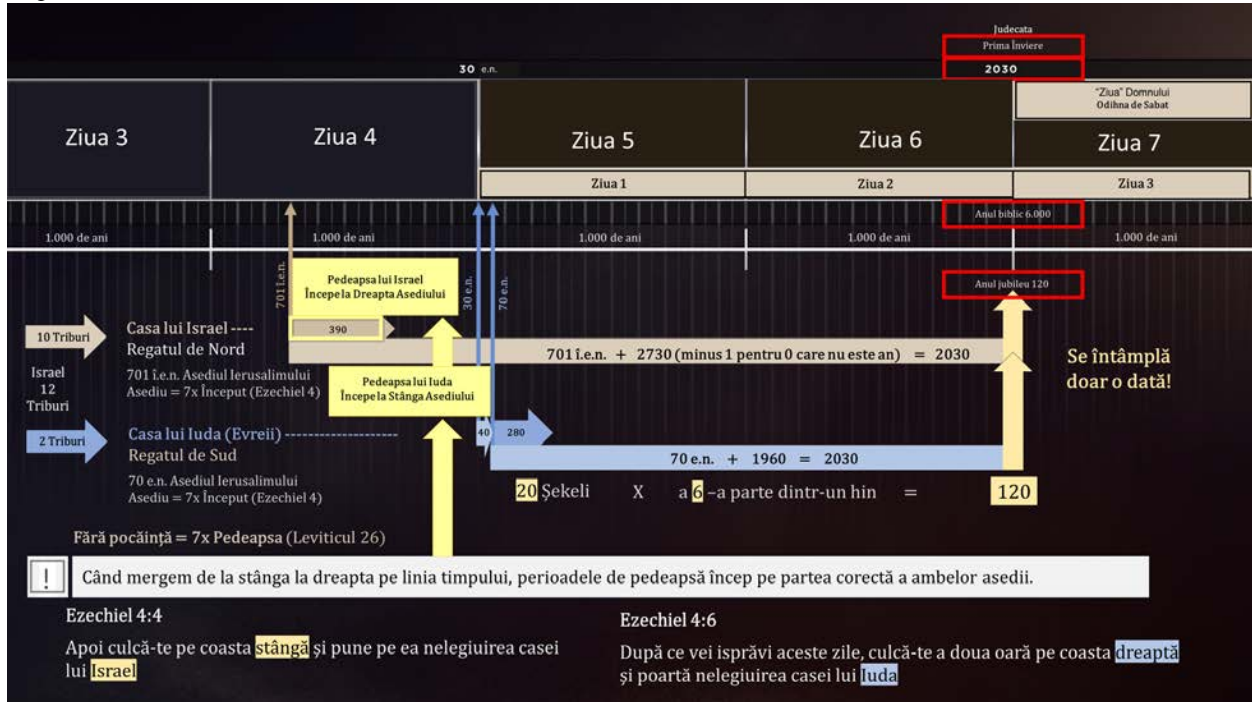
Judecata
Prima Înviere
30 e.n.
2030

"Ziua" Domnului
Odihna de Sabat

Ziua 3
Ziua 4
Ziua 5
Ziua 6
Ziua 7
Ziua 1
Ziua 2
Ziua 3

Anul biblic 6.000

1.000 de ani
1.000 de ani
1.000 de ani
1.000 de ani
1.000 de ani

701 î.e.n.
Pedeapsa lui Israel Începe la Dreapta Asediului
30 e.n.
70 e.n.
Anul jubileu 120

10 Triburi
Casa lui Israel ----
Regatul de Nord
390
701 î.e.n. + 2730 (minus 1 pentru 0 care nu este an) = 2030
Se întâmplă doar o dată!

Israel 12 Triburi
701 î.e.n. Asediul Ierusalimului
Asediu = 7x Început (Ezechiel 4)
Pedeapsa lui Iuda Începe la Stânga Asediului

2 Triburi
Casa lui Iuda (Evreii) --------------------
Regatul de Sud
40
280
70 e.n. + 1960 = 2030
70 e.n. Asediul Ierusalimului
Asediu = 7x Început (Ezechiel 4)
20 Șekeli X a 6-a parte dintr-un hin = 120

Fără pocăință = 7x Pedeapsa (Leviticul 26)

!
Când mergem de la stânga la dreapta pe linia timpului, perioadele de pedeapsă încep pe partea corectă a ambelor asedii.

Ezechiel 4:4
Apoi culcă-te pe coasta stângă și pune pe ea nelegiuirea casei lui Israel

Ezechiel 4:6
După ce vei isprăvi aceste zile, culcă-te a doua oară pe coasta dreaptă și poartă nelegiuirea casei lui Iuda